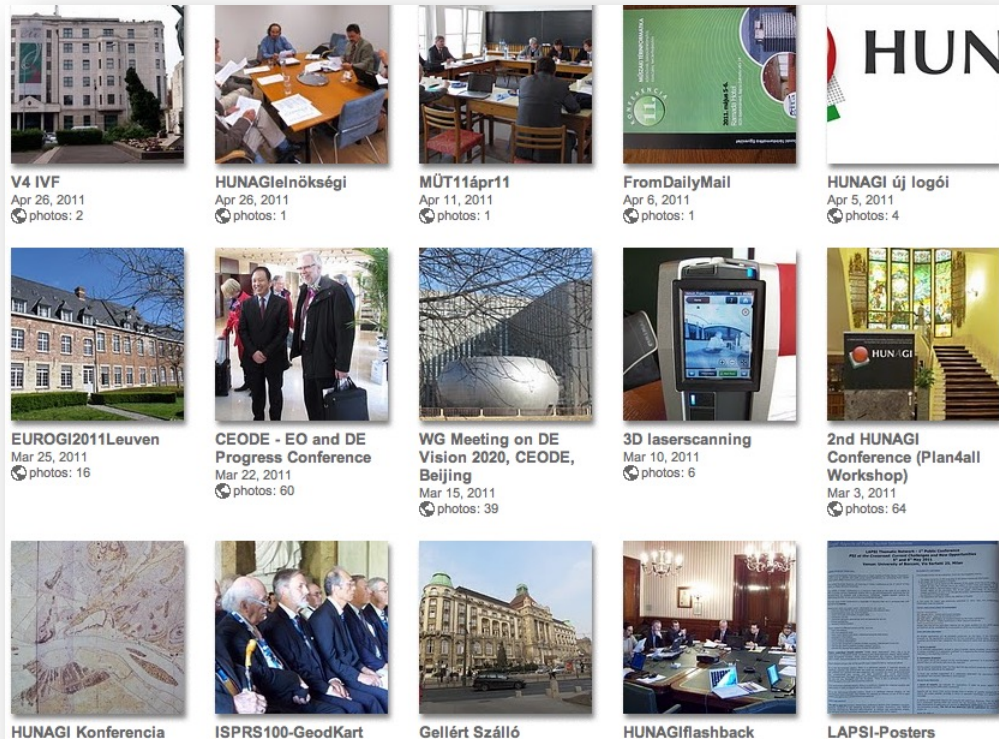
V4 IVF
Apr 26, 2011
photos: 2

HUNAGIelnökségi
Apr 26, 2011
photos: 1

MÜT11ápr11
Apr 11, 2011
photos: 1

FromDailyMail
Apr 6, 2011
photos: 1

HUNAGI új logói
Apr 5, 2011
photos: 4

EUROGI2011Leuven
Mar 25, 2011
photos: 16

CEODE - EO and DE Progress Conference
Mar 22, 2011
photos: 60

WG Meeting on DE Vision 2020, CEODE, Beijing
Mar 15, 2011
photos: 39

3D laserscanning
Mar 10, 2011
photos: 6

2nd HUNAGI Conference (Plan4all Workshop)
Mar 3, 2011
photos: 64

HUNAGI Konferencia

ISPRS100-GeodKart

Gellért Szálló

HUNAGIflashback

LAPSI-Posters